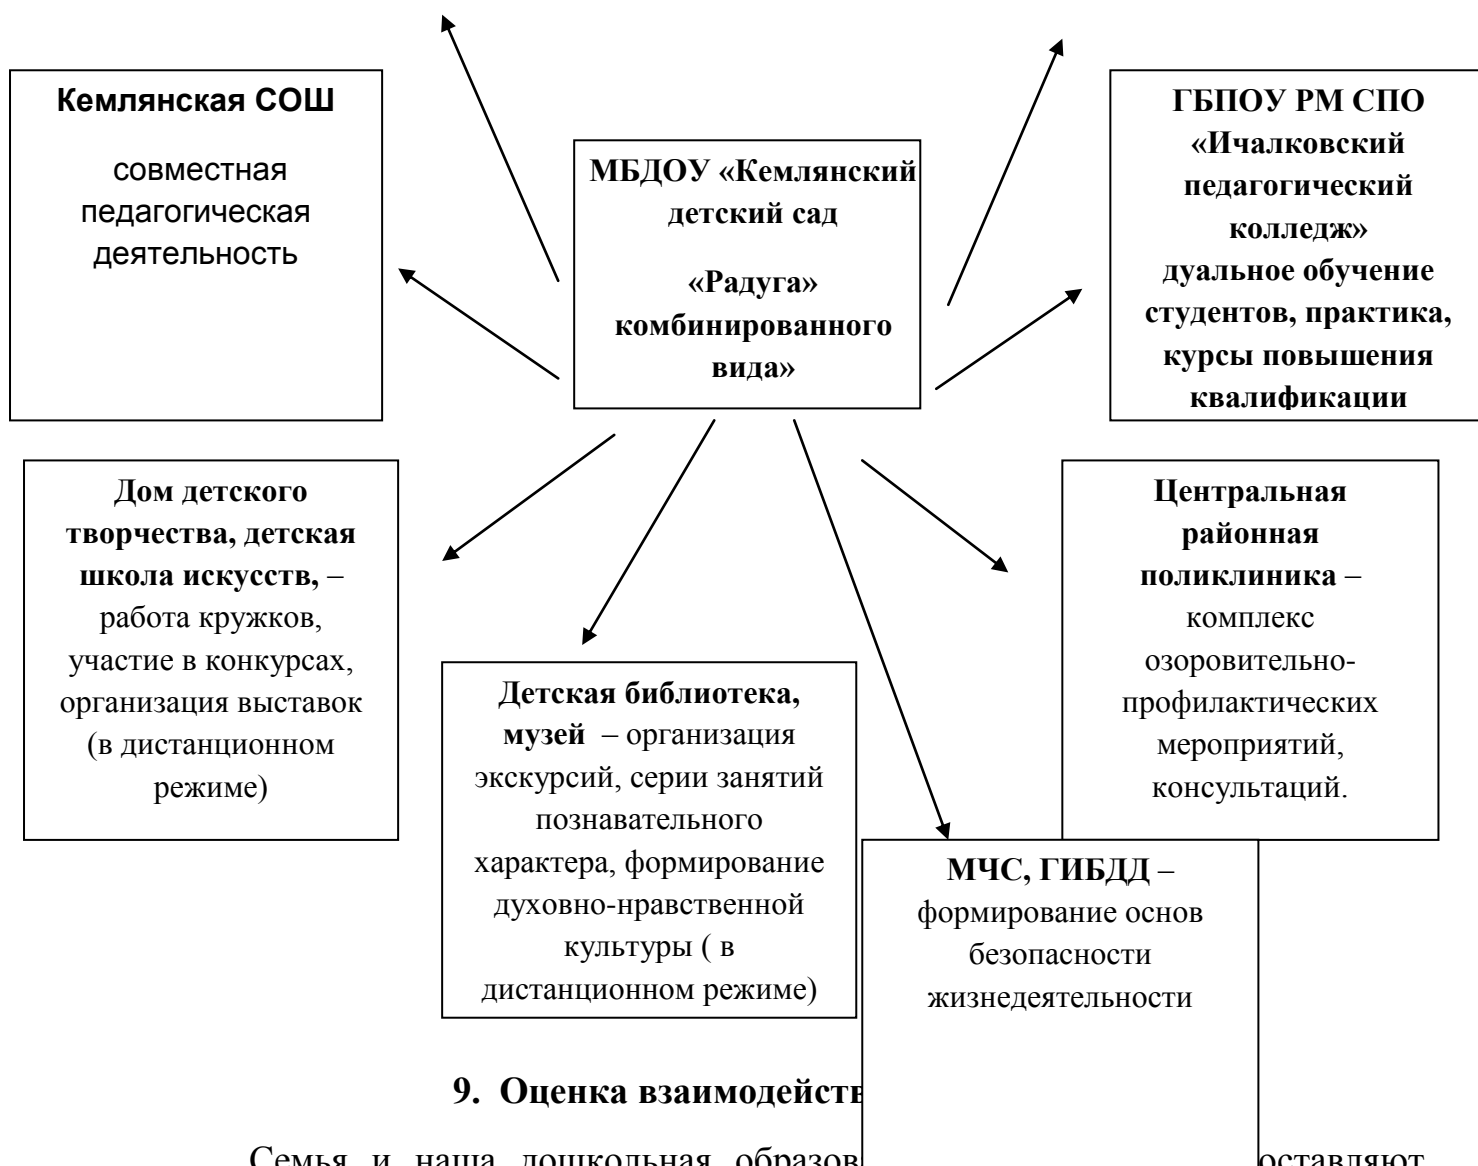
Кемлянская СОШ

совместная педагогическая деятельность

МБДОУ «Кемлянский детский сад

«Радуга» комбинированного вида»

ГБПОУ РМ СПО «Ичалковский педагогический колледж» дуальное обучение студентов, практика, курсы повышения квалификации

Дом детского творчества, детская школа искусств, – работа кружков, участие в конкурсах, организация выставок (в дистанционном режиме)

Детская библиотека, музей – организация экскурсий, серии занятий познавательного характера, формирование духовно-нравственной культуры ( в дистанционном режиме)

Центральная районная поликлиника – комплекс озоровительно-профилактических мероприятий, консультаций.

МЧС, ГИБДД – формирование основ безопасности жизнедеятельности

9. Оценка взаимодейств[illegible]

Семья и наша дошкольная образов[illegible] оставляют